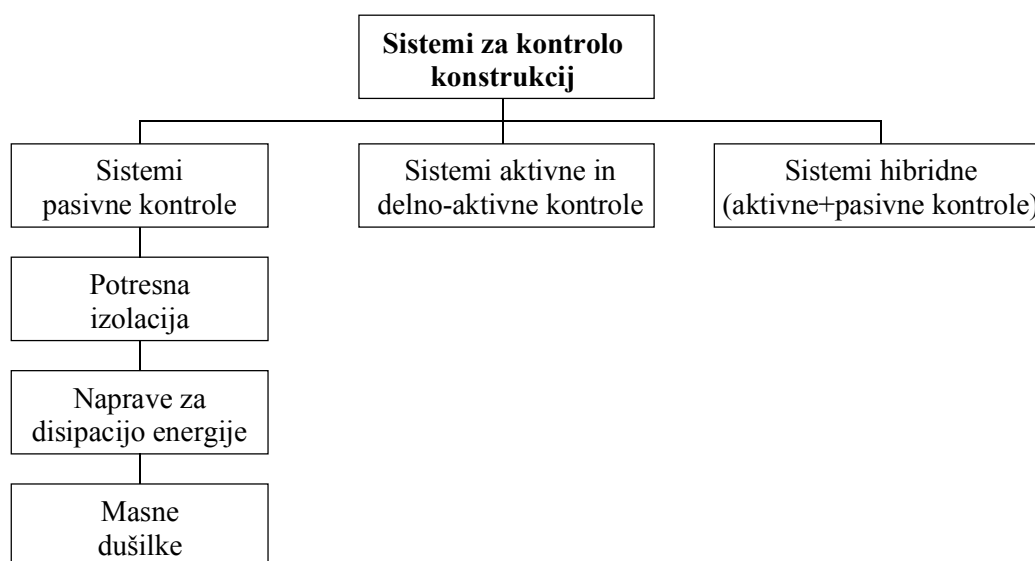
Sistemi za kontrolo konstrukcij

Sistemi pasivne kontrole

Sistemi aktivne in delno-aktivne kontrole

Sistemi hibridne (aktivne+pasivne kontrole)

Potresna izolacija

Naprave za disipacijo energije

Masne dušilke